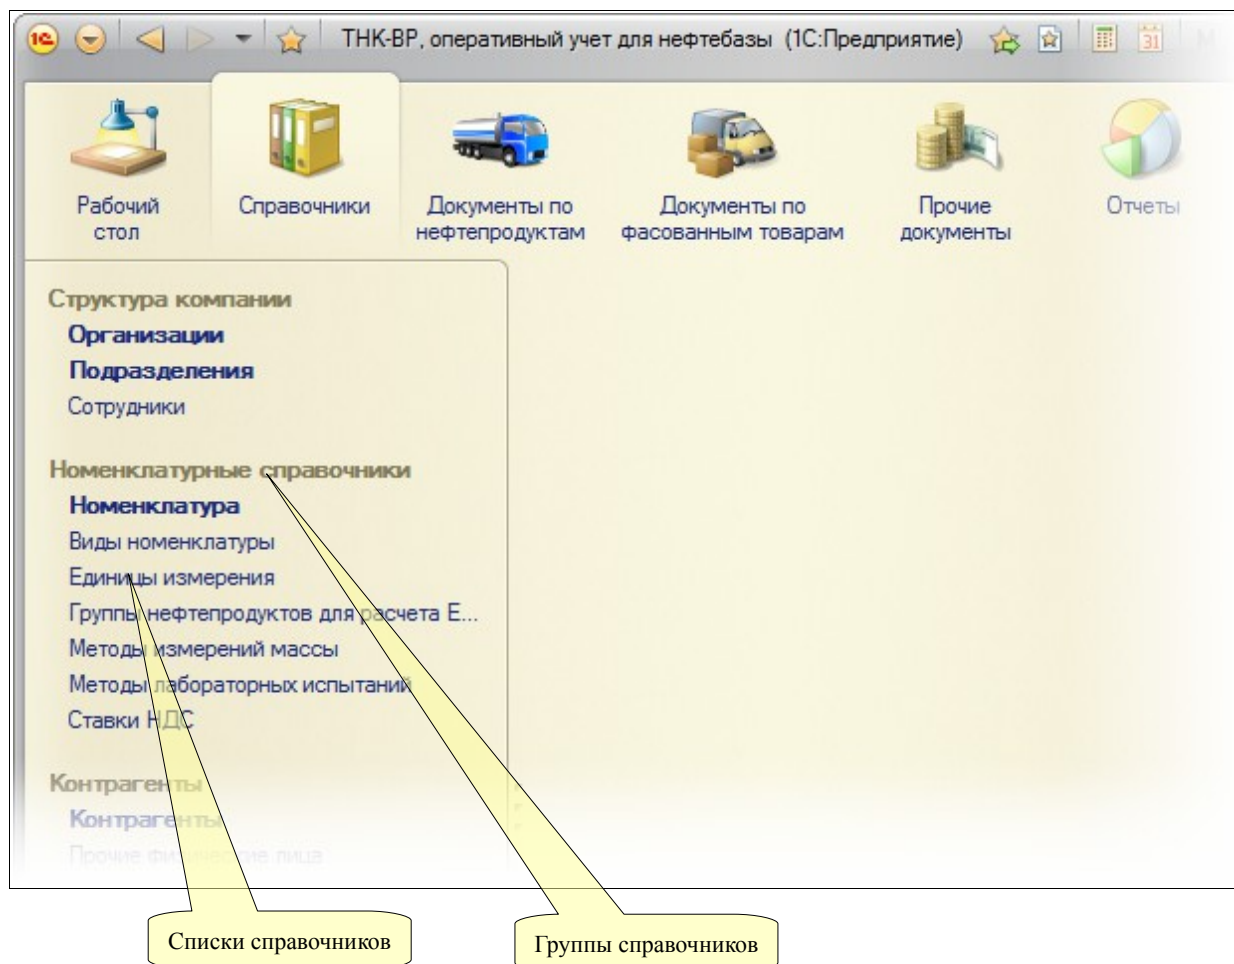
ТНК-ВР, оперативный учет для нефтебазы (1С:Предприятие)

Рабочий стол

Справочники

Документы по нефтепродуктам

Документы по фасованным товарам

Прочие документы

Отчеты

Структура компании

Организации

Подразделения

Сотрудники

Номенклатурные справочники

Номенклатура

Виды номенклатуры

Единицы измерения

Группы нефтепродуктов для расчета Е...

Методы измерений массы

Методы лабораторных испытаний

Ставки НДС

Контрагенты

Контрагенты

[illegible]

Списки справочников

Группы справочников